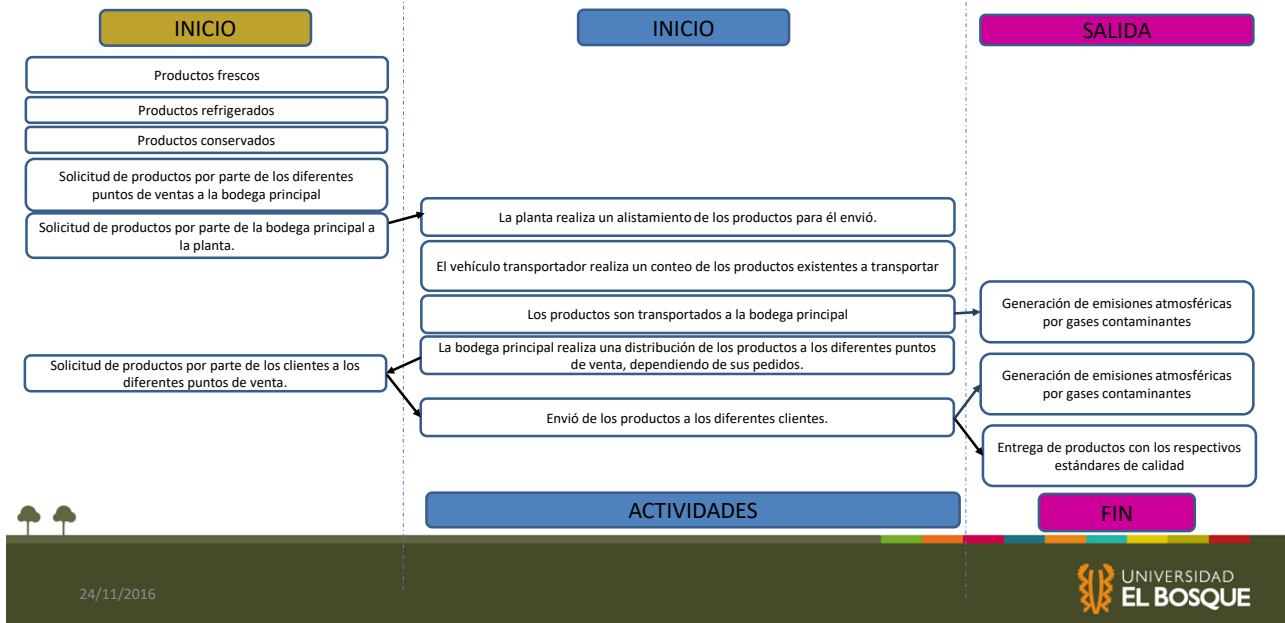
INICIO

Productos frescos

Productos refrigerados

Productos conservados

Solicitud de productos por parte de los diferentes puntos de ventas a la bodega principal

Solicitud de productos por parte de la bodega principal a la planta.

Solicitud de productos por parte de los clientes a los diferentes puntos de venta.

INICIO

La planta realiza un alistamiento de los productos para él envió.

El vehículo transportador realiza un conteo de los productos existentes a transportar

Los productos son transportados a la bodega principal

La bodega principal realiza una distribución de los productos a los diferentes puntos de venta, dependiendo de sus pedidos.

Envió de los productos a los diferentes clientes.

ACTIVIDADES

SALIDA

Generación de emisiones atmosféricas por gases contaminantes

Generación de emisiones atmosféricas por gases contaminantes

Entrega de productos con los respectivos estándares de calidad

FIN

24/11/2016

UNIVERSIDAD EL BOSQUE